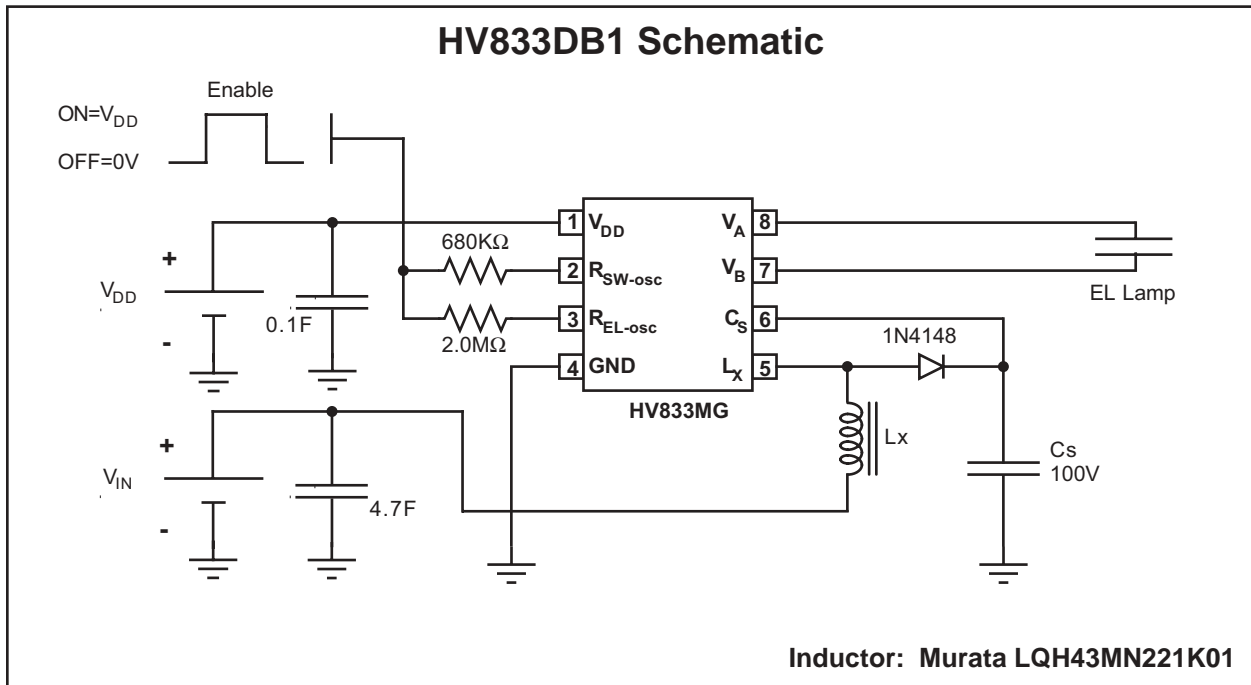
HV833DB1 Schematic

Enable

ON=$V_{DD}$

OFF=0V

+

$V_{DD}$

-

0.1F

680KΩ

2.0MΩ

1 $V_{DD}$

2 $R_{SW\text{-}osc}$

3 $R_{EL\text{-}osc}$

4 GND

$V_A$ 8

$V_B$ 7

$C_S$ 6

$L_X$ 5

HV833MG

EL Lamp

1N4148

Lx

Cs
100V

+

$V_{IN}$

-

4.7F

Inductor: Murata LQH43MN221K01